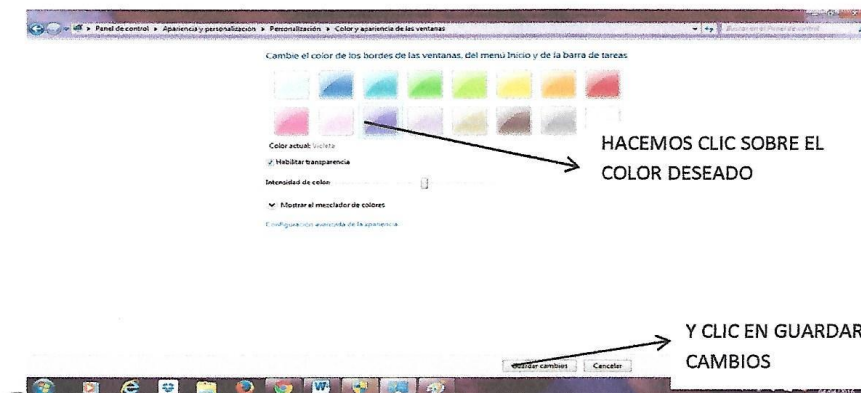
Panel de control ▸ Apariencia y personalización ▸ Personalización ▸ Color y apariencia de las ventanas

Buscar en el Panel de control

Cambie el color de los bordes de las ventanas, del menú Inicio y de la barra de tareas

Color actual: Violeta

Habilitar transparencia

Intensidad de color:

Mostrar el mezclador de colores

Configuración avanzada de la apariencia

HACEMOS CLIC SOBRE EL COLOR DESEADO

Guardar cambios

Cancelar

Y CLIC EN GUARDAR CAMBIOS